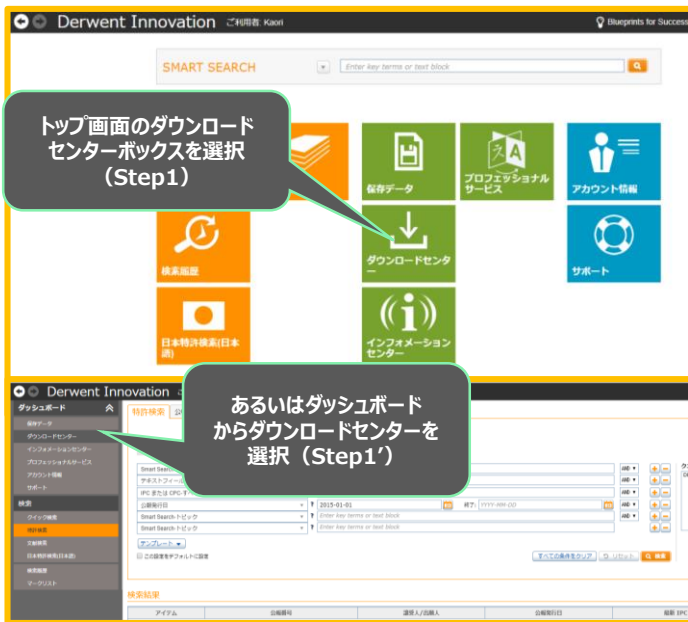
Derwent Innovation ご利用者 Kaori

Blueprints for Success

SMART SEARCH

Enter key terms or text block

トップ画面のダウンロードセンターボックスを選択（Step1）

保存データ

プロフェッショナルサービス

アカウント情報

検索履歴

ダウンロードセンター

サポート

日本特許検索(日本語)

インフォメーションセンター

Derwent Innovation

あるいはダッシュボードからダウンロードセンターを選択（Step1'）

ダッシュボード

保存データ

ダウンロードセンター

インフォメーションセンター

プロフェッショナルサービス

アカウント情報

サポート

検索

クイック検索

特許検索

文献検索

日本特許検索(日本語)

検索履歴

マークリスト

特許検索

Smart Search

テキストフィールド

IPC または CPC

公開発行日

2015-01-01

終了: YYYY-MM-DD

Smart Search トピック

Enter key terms or text block

Smart Search トピック

Enter key terms or text block

テンプレート

この設定をデフォルトに設定

すべての条件をクリア

リセット

検索

検索結果

アイテム

公報番号

譲受人/出願人

公報発行日

最新 IPC